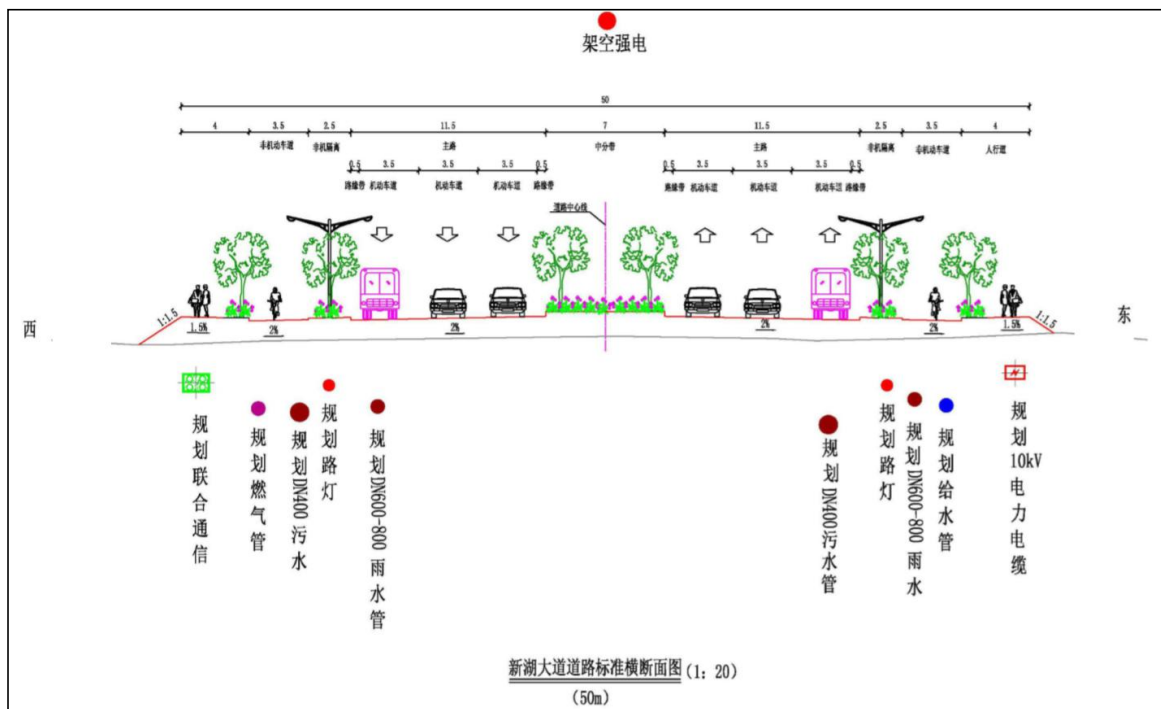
架空强电

50

4 3.5 2.5 11.5 7 11.5 2.5 3.5 4

非机动车道 非机隔离 主路 中分带 主路 非机隔离 非机动车道 人行道

0.5 3.5 3.5 3.5 0.5 0.5 3.5 3.5 3.5 0.5

路缘带 机动车道 机动车道 机动车道 路缘带 路缘带 机动车道 机动车道 机动车道 路缘带

道路中心线

西 东

1:1.5 1.5% 2% 2% 2% 2% 1.5% 1:1.5

规划联合通信

规划燃气管

规划DN400污水

规划路灯

规划DN600~800雨水管

规划DN400污水管

规划路灯

规划DN600~800雨水

规划给水管

规划10kV电力电缆

新湖大道道路标准横断面图（1：20）
（50m）